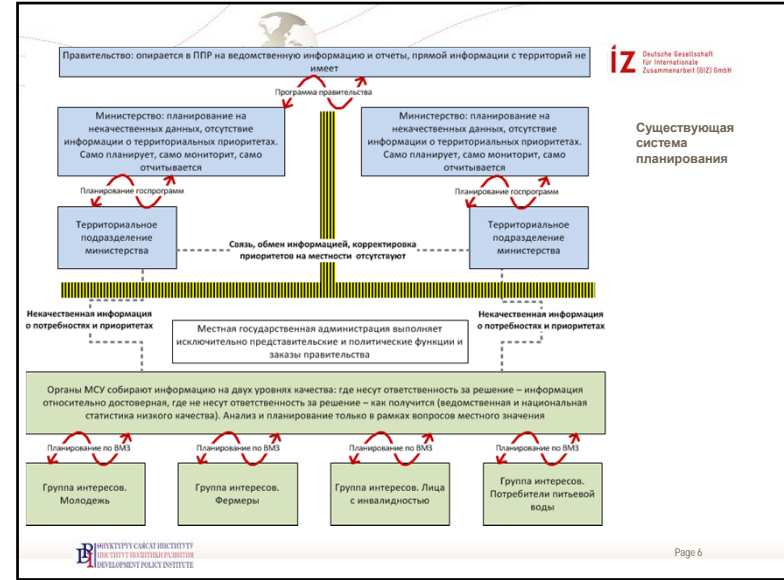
Правительство: опирается в ППР на ведомственную информацию и отчеты, прямой информации с территорий не имеет

giz Deutsche Gesellschaft für Internationale Zusammenarbeit (GIZ) GmbH

Программа правительства

Министерство: планирование на некачественных данных, отсутствие информации о территориальных приоритетах. Само планирует, само мониторит, само отчитывается

Министерство: планирование на некачественных данных, отсутствие информации о территориальных приоритетах. Само планирует, само мониторит, само отчитывается

Существующая система планирования

Планирование госпрограмм

Планирование госпрограмм

Территориальное подразделение министерства

Связь, обмен информацией, корректировка приоритетов на местности отсутствуют

Территориальное подразделение министерства

Некачественная информация о потребностях и приоритетах

Некачественная информация о потребностях и приоритетах

Местная государственная администрация выполняет исключительно представительские и политические функции и заказы правительства

Органы МСУ собирают информацию на двух уровнях качества: где несут ответственность за решение – информация относительно достоверная, где не несут ответственность за решение – как получится (ведомственная и национальная статистика низкого качества). Анализ и планирование только в рамках вопросов местного значения

Планирование по ВМЗ

Планирование по ВМЗ

Планирование по ВМЗ

Планирование по ВМЗ

Группа интересов. Молодежь

Группа интересов. Фермеры

Группа интересов. Лица с инвалидностью

Группа интересов. Потребители питьевой воды

ӨНҮКТҮРҮҮ САЯСАТ ИНСТИТУТУ
ИНСТИТУТ ПОЛИТИКИ РАЗВИТИЯ
DEVELOPMENT POLICY INSTITUTE

Page 6